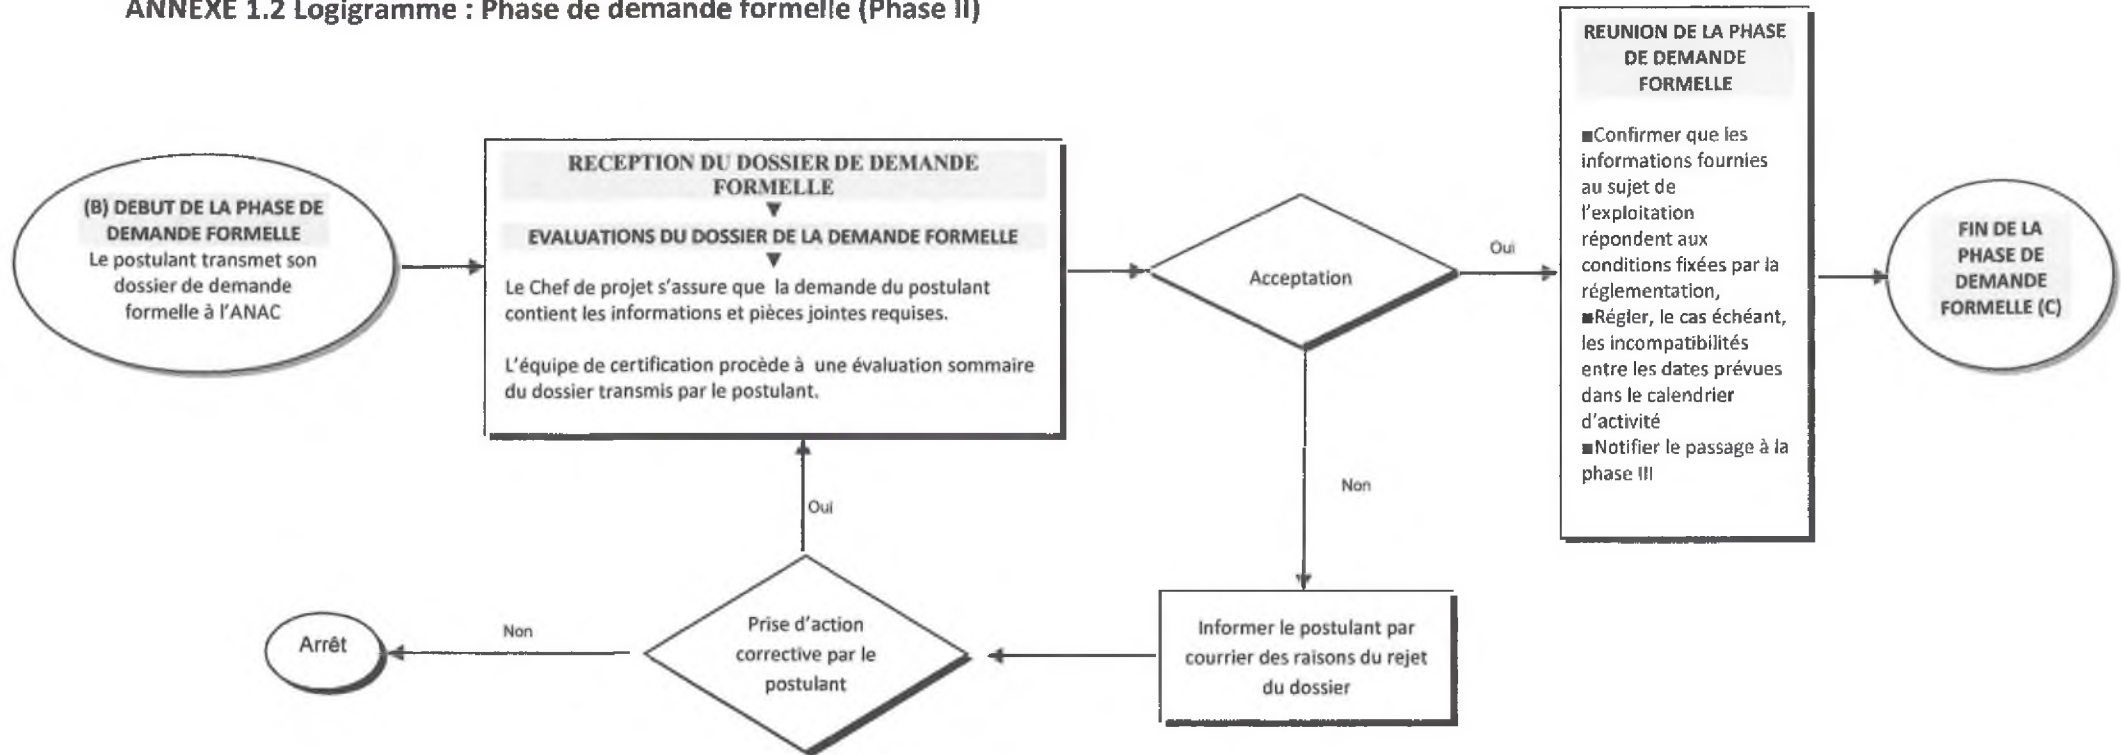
ANNEXE 1.2 Logigramme : Phase de demande formelle (Phase II)

(B) DEBUT DE LA PHASE DE DEMANDE FORMELLE
Le postulant transmet son dossier de demande formelle à l'ANAC

RECEPTION DU DOSSIER DE DEMANDE FORMELLE

EVALUATIONS DU DOSSIER DE LA DEMANDE FORMELLE

Le Chef de projet s'assure que la demande du postulant contient les informations et pièces jointes requises.

L'équipe de certification procède à une évaluation sommaire du dossier transmis par le postulant.

Acceptation

Oui

Non

REUNION DE LA PHASE DE DEMANDE FORMELLE

■Confirmer que les informations fournies au sujet de l'exploitation répondent aux conditions fixées par la réglementation,
■Régler, le cas échéant, les incompatibilités entre les dates prévues dans le calendrier d'activité
■Notifier le passage à la phase III

FIN DE LA PHASE DE DEMANDE FORMELLE (C)

Oui

Informer le postulant par courrier des raisons du rejet du dossier

Prise d'action corrective par le postulant

Non

Arrêt